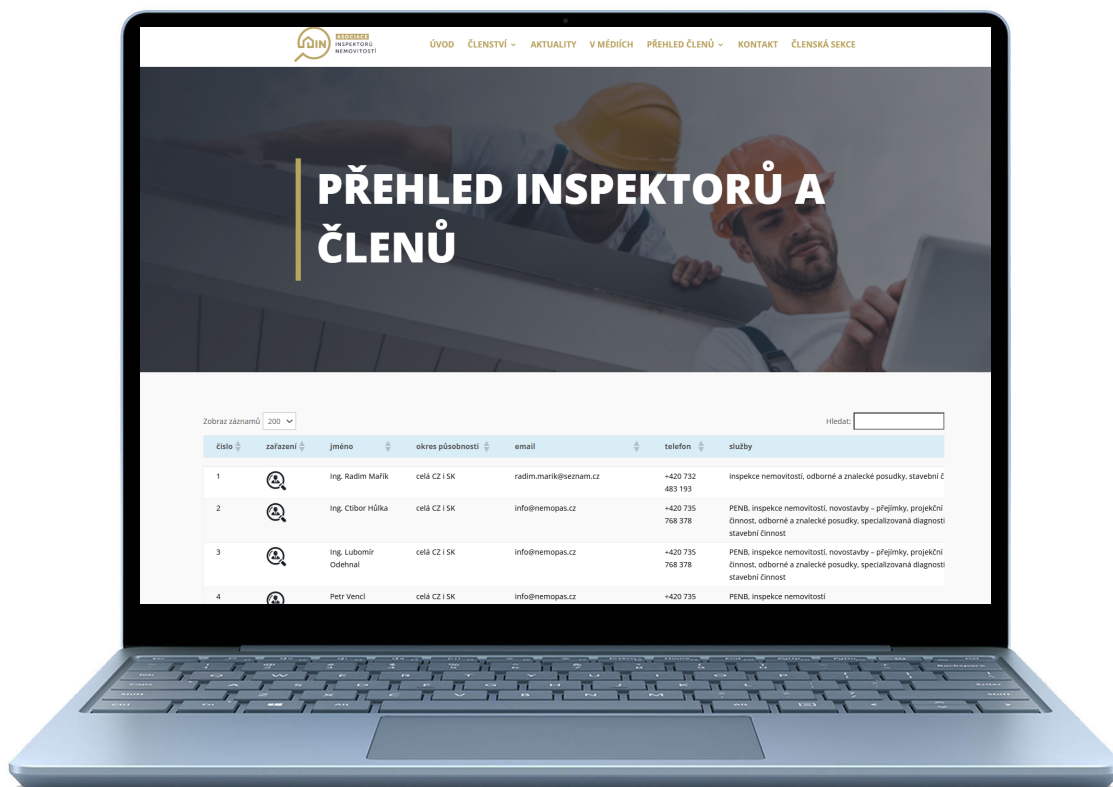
AIN ASOCIACE INSPEKTORŮ NEMOVITOSTÍ

ÚVOD ČLENSTVÍ AKTUALITY V MÉDIÍCH PŘEHLED ČLENŮ KONTAKT ČLENSKÁ SEKCE

PŘEHLED INSPEKTORŮ A ČLENŮ

Zobraz záznamů 200

Hledat:

| číslo | zařazení | jméno | okres působnosti | email | telefon | služby |
|---|---|---|---|---|---|---|
| 1 | | Ing. Radim Mařík | celá CZ i SK | radim.marik@seznam.cz | +420 732 483 193 | inspekce nemovitostí, odborné a znalecké posudky, stavební č |
| 2 | | Ing. Ctibor Hůlka | celá CZ i SK | info@nemopas.cz | +420 735 768 378 | PENB, inspekce nemovitostí, novostavby – přejímky, projekční činnost, odborné a znalecké posudky, specializovaná diagnosti stavební činnost |
| 3 | | Ing. Lubomír Odehnal | celá CZ i SK | info@nemopas.cz | +420 735 768 378 | PENB, inspekce nemovitostí, novostavby – přejímky, projekční činnost, odborné a znalecké posudky, specializovaná diagnosti stavební činnost |
| 4 | | Petr Vencl | celá CZ i SK | info@nemopas.cz | +420 735 | PENB, inspekce nemovitostí |